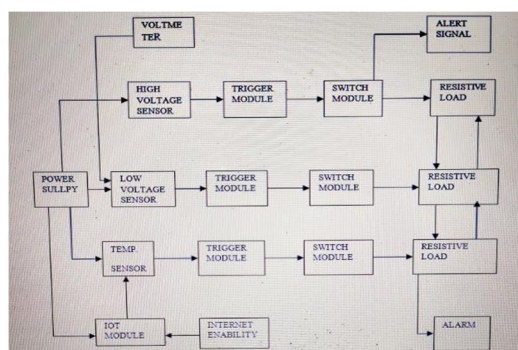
VOLTME TER

ALERT SIGNAL

HIGH VOLTAGE SENSOR

TRIGGER MODULE

SWITCH MODULE

RESISTIVE LOAD

POWER SULLPY

LOW VOLTAGE SENSOR

TRIGGER MODULE

SWITCH MODULE

RESISTIVE LOAD

TEMP. SENSOR

TRIGGER MODULE

SWITCH MODULE

RESISTIVE LOAD

IOT MODULE

INTERNET ENABILITY

ALARM